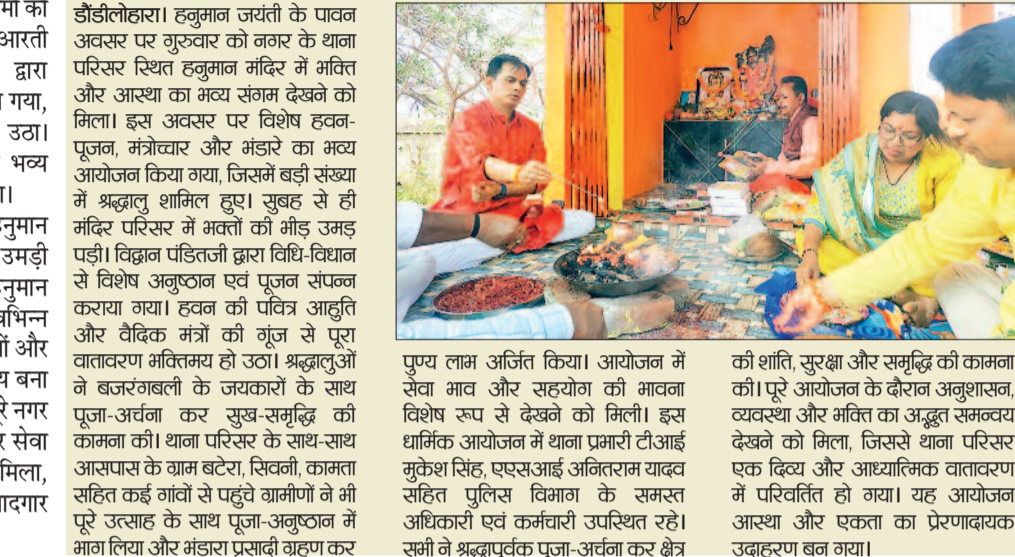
मी का
आरती
द्वारा
गया,
उठा।
भव्य
।
नुमान
उमड़ी
नुमान
भिन्न
ों और
य बना
रे नगर
र सेवा
मिला,
ादगार

डौंडीलोहारा। हनुमान जयंती के पावन अवसर पर गुरुवार को नगर के थाना परिसर स्थित हनुमान मंदिर में भक्ति और आस्था का भव्य संगम देखने को मिला। इस अवसर पर विशेष हवन-पूजन, मंत्रोच्चार और भंडारे का भव्य आयोजन किया गया, जिसमें बड़ी संख्या में श्रद्धालु शामिल हुए। सुबह से ही मंदिर परिसर में भक्तों की भीड़ उमड़ पड़ी। विद्वान पंडितजी द्वारा विधि-विधान से विशेष अनुष्ठान एवं पूजन संपन्न कराया गया। हवन की पवित्र आहुति और वैदिक मंत्रों की गूंज से पूरा वातावरण भक्तिमय हो उठा। श्रद्धालुओं ने बजरंगबली के जयकारों के साथ पूजा-अर्चना कर सुख-समृद्धि की कामना की। थाना परिसर के साथ-साथ आसपास के ग्राम बटेरा, सिवनी, कामता सहित कई गांवों से पहुंचे ग्रामीणों ने भी पूरे उत्साह के साथ पूजा-अनुष्ठान में भाग लिया और भंडारा प्रसादी ग्रहण कर

पुण्य लाभ अर्जित किया। आयोजन में सेवा भाव और सहयोग की भावना विशेष रूप से देखने को मिली। इस धार्मिक आयोजन में थाना प्रभारी टीआई मुकेश सिंह, एएसआई अनितराम यादव सहित पुलिस विभाग के समस्त अधिकारी एवं कर्मचारी उपस्थित रहे। सभी ने श्रद्धापूर्वक पूजा-अर्चना कर क्षेत्र

की शांति, सुरक्षा और समृद्धि की कामना की। पूरे आयोजन के दौरान अनुशासन, व्यवस्था और भक्ति का अद्भुत समन्वय देखने को मिला, जिससे थाना परिसर एक दिव्य और आध्यात्मिक वातावरण में परिवर्तित हो गया। यह आयोजन आस्था और एकता का प्रेरणादायक उदाहरण बन गया।